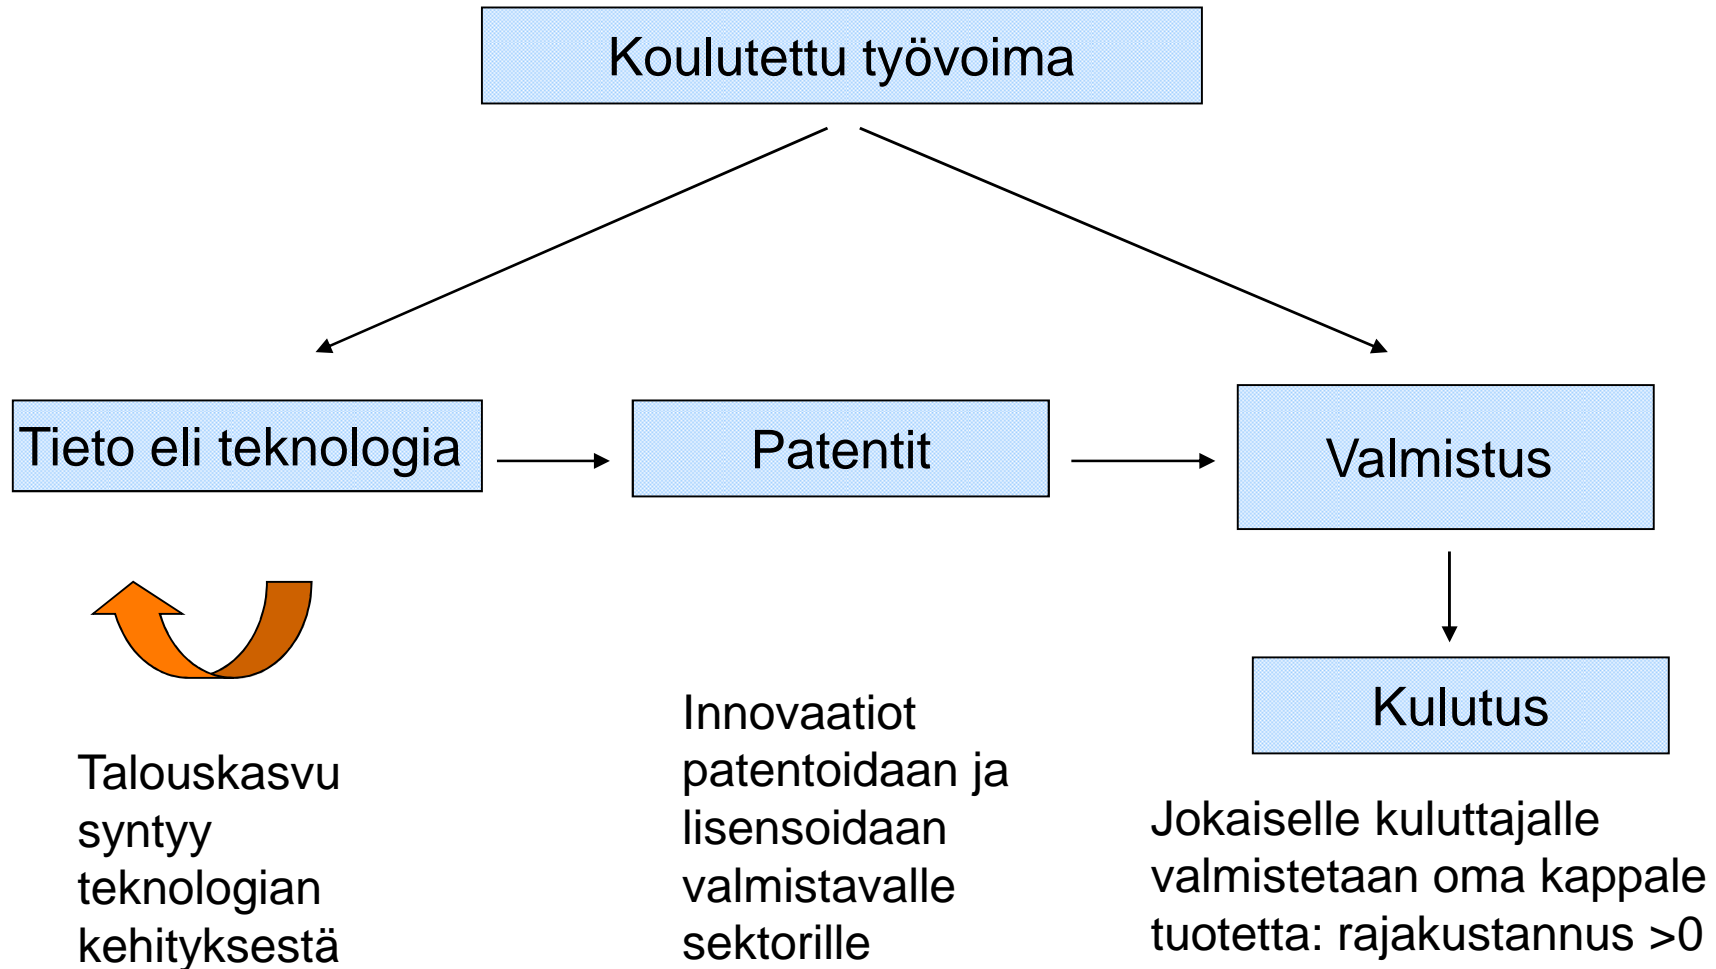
Koulutettu työvoima

Tieto eli teknologia

Patentit

Valmistus

Kulutus

Talouskasvu syntyy teknologian kehityksestä

Innovaatiot patentoidaan ja lisensoidaan valmistavalle sektorille

Jokaiselle kuluttajalle valmistetaan oma kappale tuotetta: rajakustannus >0